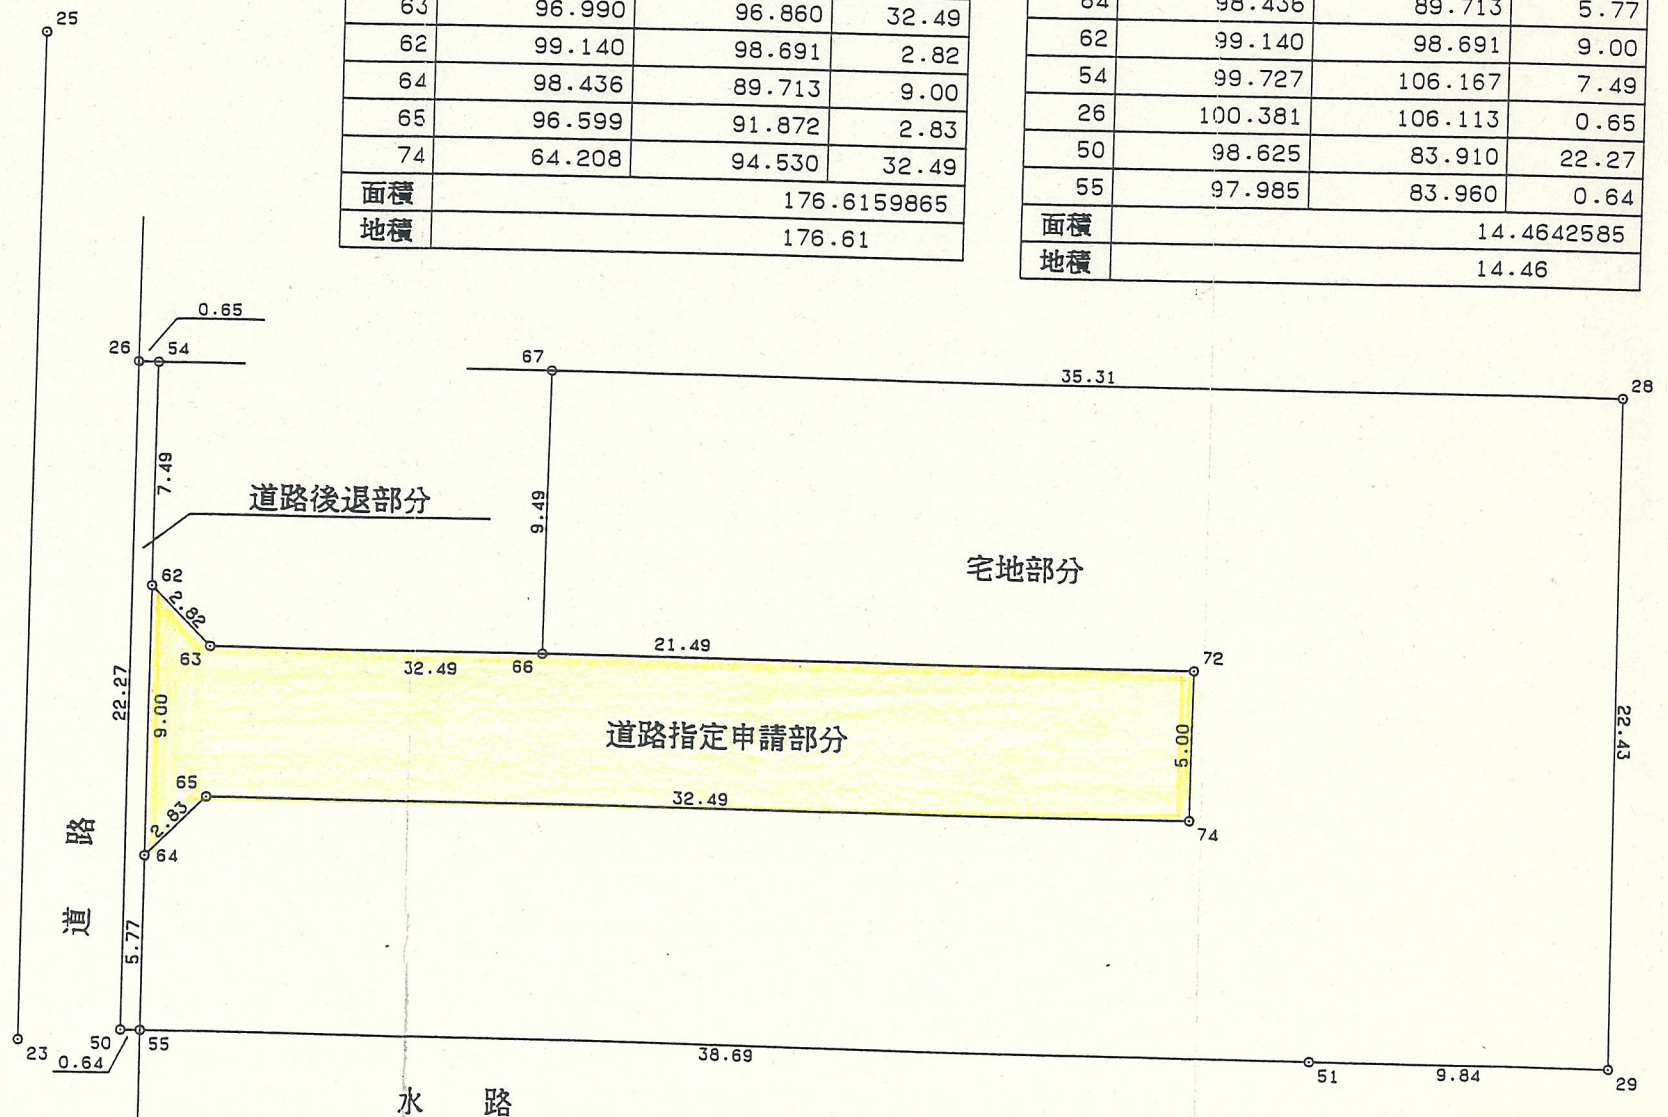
| 63 | 96.990 | 96.860 | 32.49 |
|---|---|---|---|
| 62 | 99.140 | 98.691 | 2.82 |
| 64 | 98.436 | 89.713 | 9.00 |
| 65 | 96.599 | 91.872 | 2.83 |
| 74 | 64.208 | 94.530 | 32.49 |
| 面積 | 176.6159865 | | |
| 地積 | 176.61 | | |

| 64 | 98.436 | 89.713 | 5.77 |
|---|---|---|---|
| 62 | 99.140 | 98.691 | 9.00 |
| 54 | 99.727 | 106.167 | 7.49 |
| 26 | 100.381 | 106.113 | 0.65 |
| 50 | 98.625 | 83.910 | 22.27 |
| 55 | 97.985 | 83.960 | 0.64 |
| 面積 | 14.4642585 | | |
| 地積 | 14.46 | | |

25
0.65
26 54
67
35.31
28
7.49
道路後退部分
9.49
宅地部分
62
2.82
63
32.49
66
21.49
72
22.27
9.00
道路指定申請部分
5.00
22.43
65
32.49
2.83
64
74
道 路
5.77
23
50
0.64
55
38.69
51
9.84
29
水 路